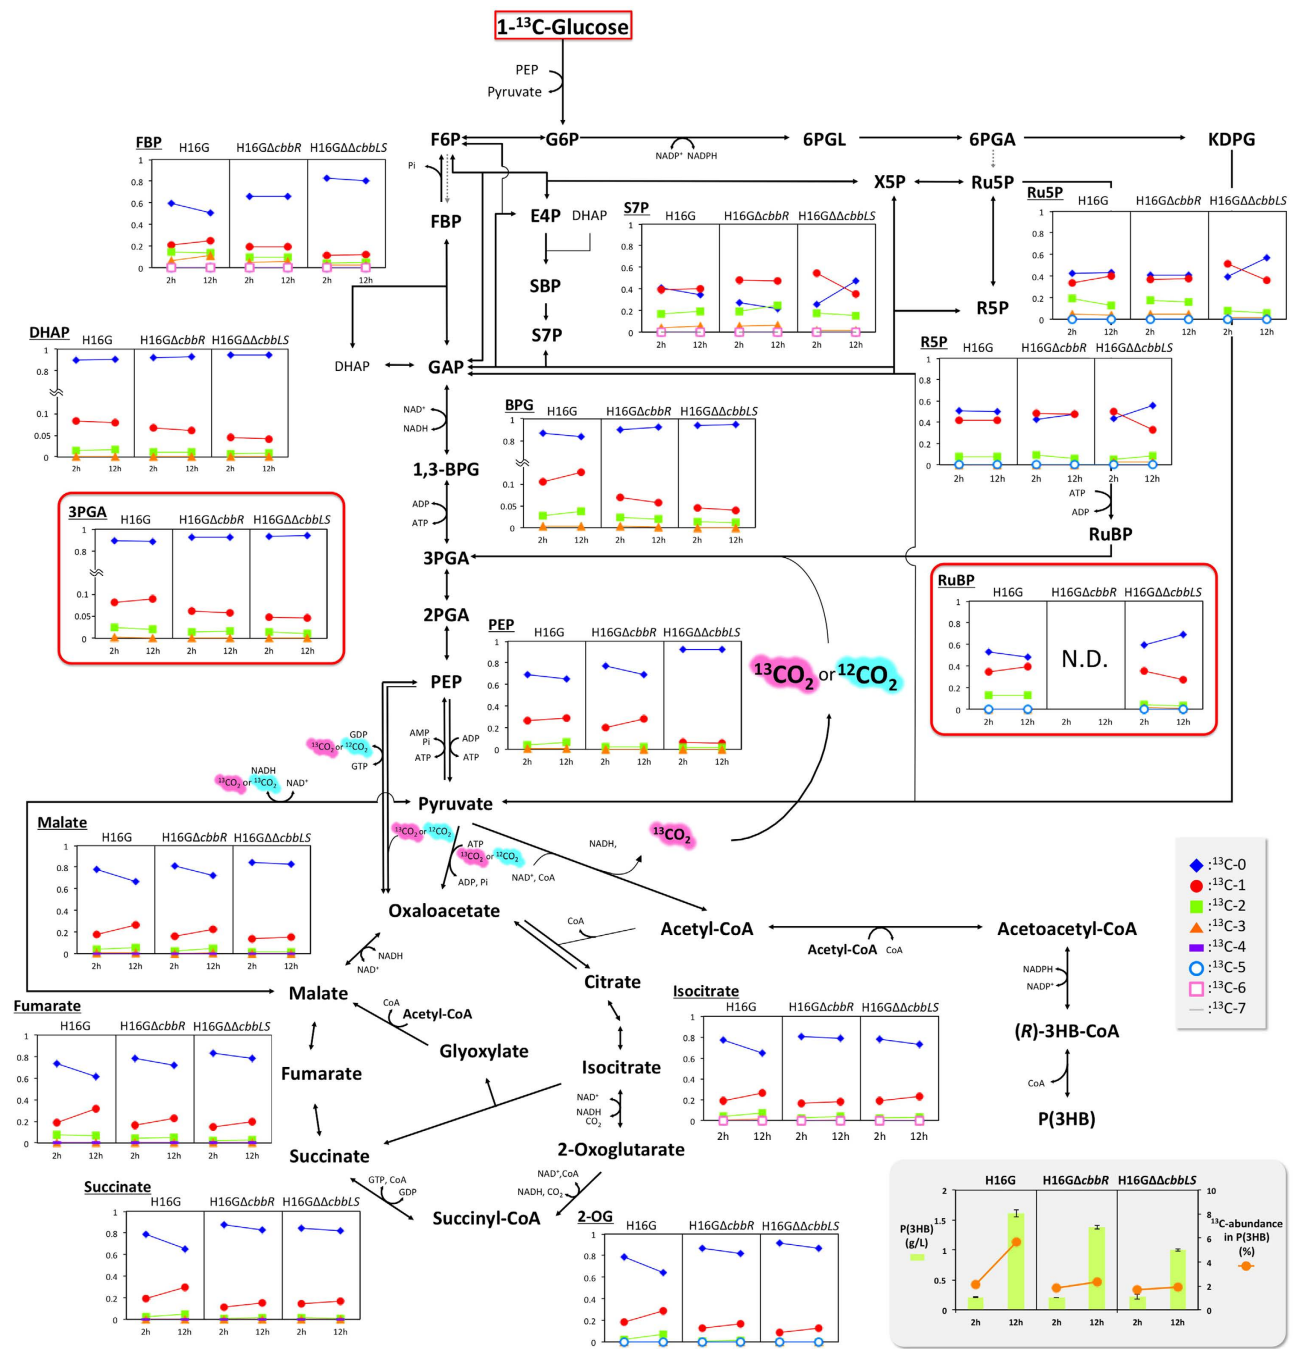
1-$^{13}$C-Glucose

PEP
Pyruvate

F6P G6P 6PGL 6PGA KDPG

NADP$^+$ NADPH

X5P Ru5P

FBP H16G H16GΔ*cbbR* H16GΔΔ*cbbLS*
1
0.8
0.6
0.4
0.2
0
2h 12h 2h 12h 2h 12h

Pi

FBP

E4P DHAP

SBP

S7P

S7P H16G H16GΔ*cbbR* H16GΔΔ*cbbLS*
1
0.8
0.6
0.4
0.2
0
2h 12h 2h 12h 2h 12h

Ru5P H16G H16GΔ*cbbR* H16GΔΔ*cbbLS*
1
0.8
0.6
0.4
0.2
0
2h 12h 2h 12h 2h 12h

R5P

DHAP H16G H16GΔ*cbbR* H16GΔΔ*cbbLS*
1
0.8
0.1
0.05
0
2h 12h 2h 12h 2h 12h

DHAP GAP

NAD$^+$
NADH

1,3-BPG

BPG H16G H16GΔ*cbbR* H16GΔΔ*cbbLS*
1
0.8
0.1
0.05
0
2h 12h 2h 12h 2h 12h

R5P H16G H16GΔ*cbbR* H16GΔΔ*cbbLS*
1
0.8
0.6
0.4
0.2
0
2h 12h 2h 12h 2h 12h

ATP
ADP

RuBP

3PGA H16G H16GΔ*cbbR* H16GΔΔ*cbbLS*
1
0.8
0.1
0.05
0
2h 12h 2h 12h 2h 12h

ADP
ATP

3PGA

2PGA

RuBP H16G H16GΔ*cbbR* H16GΔΔ*cbbLS*
1
0.8
0.6
0.4
0.2
0
N.D.
2h 12h 2h 12h 2h 12h

PEP H16G H16GΔ*cbbR* H16GΔΔ*cbbLS*
1
0.8
0.6
0.4
0.2
0
2h 12h 2h 12h 2h 12h

$^{13}CO_2$ or $^{12}CO_2$

PEP

AMP
Pi
ATP
ADP
ATP

GDP
$^{13}CO_2$ or $^{12}CO_2$
GTP

NADH
$^{13}CO_2$ or $^{12}CO_2$
NAD$^+$

Pyruvate

Malate H16G H16GΔ*cbbR* H16GΔΔ*cbbLS*
1
0.8
0.6
0.4
0.2
0
2h 12h 2h 12h 2h 12h

$^{13}CO_2$ or $^{12}CO_2$
ATP
$^{13}CO_2$ or $^{12}CO_2$
ADP, Pi
NAD$^+$, CoA
NADH,
$^{13}CO_2$

: $^{13}$C-0
: $^{13}$C-1
: $^{13}$C-2
: $^{13}$C-3
: $^{13}$C-4
: $^{13}$C-5
: $^{13}$C-6
: $^{13}$C-7

Oxaloacetate

CoA

Acetyl-CoA

Acetyl-CoA CoA

Acetoacetyl-CoA

NADH
NAD$^+$

Malate

Citrate

NADPH
NADP$^+$

(*R*)-3HB-CoA

CoA
Acetyl-CoA

Glyoxylate

Isocitrate H16G H16GΔ*cbbR* H16GΔΔ*cbbLS*
1
0.8
0.6
0.4
0.2
0
2h 12h 2h 12h 2h 12h

Fumarate H16G H16GΔ*cbbR* H16GΔΔ*cbbLS*
1
0.8
0.6
0.4
0.2
0
2h 12h 2h 12h 2h 12h

Fumarate

Isocitrate

CoA

P(3HB)

NAD$^+$
NADH
$CO_2$

Succinate

2-Oxoglutarate

GTP, CoA
GDP

NAD$^+$,CoA
NADH, $CO_2$

Succinate H16G H16GΔ*cbbR* H16GΔΔ*cbbLS*
1
0.8
0.6
0.4
0.2
0
2h 12h 2h 12h 2h 12h

Succinyl-CoA

2-OG H16G H16GΔ*cbbR* H16GΔΔ*cbbLS*
1
0.8
0.6
0.4
0.2
0
2h 12h 2h 12h 2h 12h

H16G H16GΔ*cbbR* H16GΔΔ*cbbLS*
P(3HB) (g/L)
2
1.5
1
0.5
0
10
8
6
4
2
0
$^{13}$C-abundance in P(3HB) (%)
2h 12h 2h 12h 2h 12h